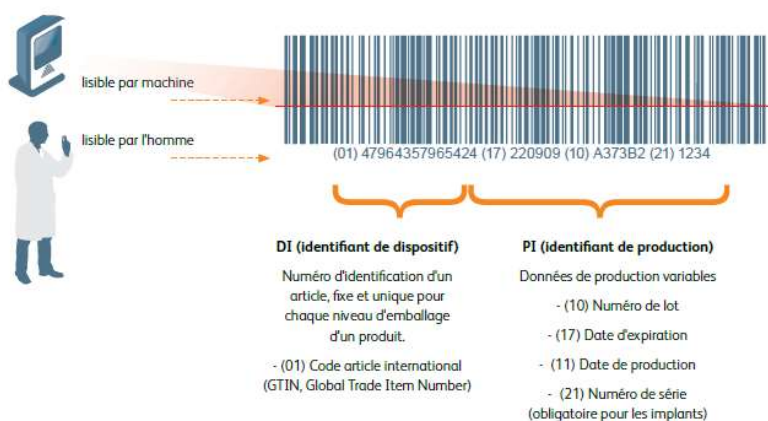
lisible par machine

lisible par l'homme

(01) 47964357965424 (17) 220909 (10) A373B2 (21) 1234

DI (identifiant de dispositif)

Numéro d'identification d'un article, fixe et unique pour chaque niveau d'emballage d'un produit.

- (01) Code article international (GTIN, Global Trade Item Number)

PI (identifiant de production)

Données de production variables

- (10) Numéro de lot

- (17) Date d'expiration

- (11) Date de production

- (21) Numéro de série (obligatoire pour les implants)